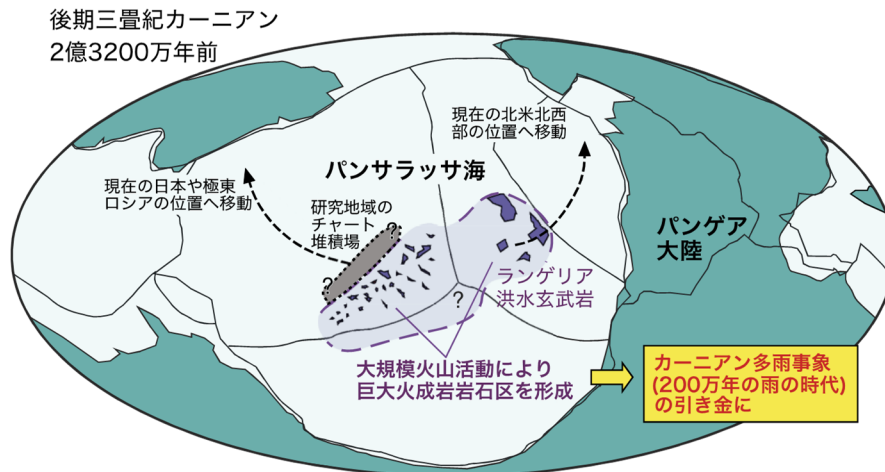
後期三畳紀カーニアン
2億3200万年前

現在の北米北西部の位置へ移動

パンサラッサ海

現在の日本や極東ロシアの位置へ移動

研究地域のチャート堆積場

?

?

?

パンゲア大陸

ランゲリア洪水玄武岩

大規模火山活動により巨大火成岩岩石区を形成

カーニアン多雨事象
(200万年の雨の時代)
の引き金に